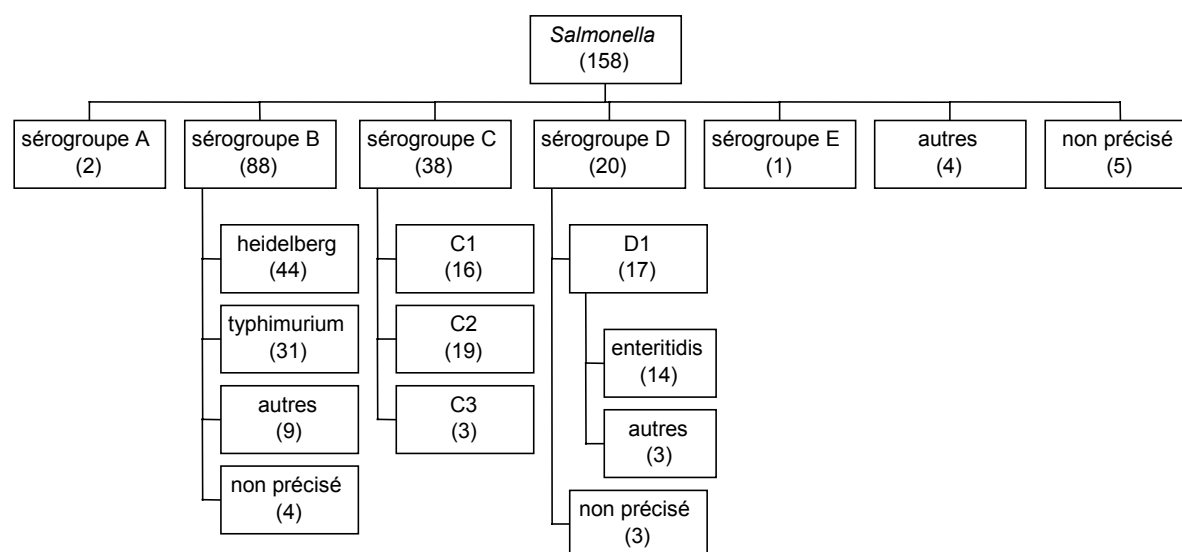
Salmonella
(158)

sérogroupe A
(2)

sérogroupe B
(88)

sérogroupe C
(38)

sérogroupe D
(20)

sérogroupe E
(1)

autres
(4)

non précisé
(5)

heidelberg
(44)

typhimurium
(31)

autres
(9)

non précisé
(4)

C1
(16)

C2
(19)

C3
(3)

D1
(17)

enteritidis
(14)

autres
(3)

non précisé
(3)